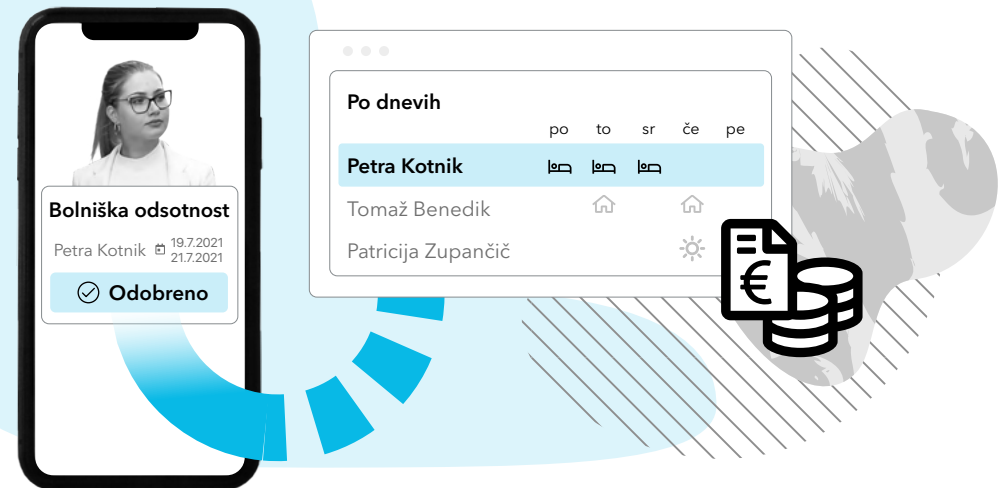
Bolniška odsotnost

Petra Kotnik 19.7.2021 21.7.2021

Odobreno

Po dnevih

| | po | to | sr | če | pe |
|---|---|---|---|---|---|
| Petra Kotnik | | | | | |
| Tomaž Benedik | | | | | |
| Patricija Zupančič | | | | | |

€